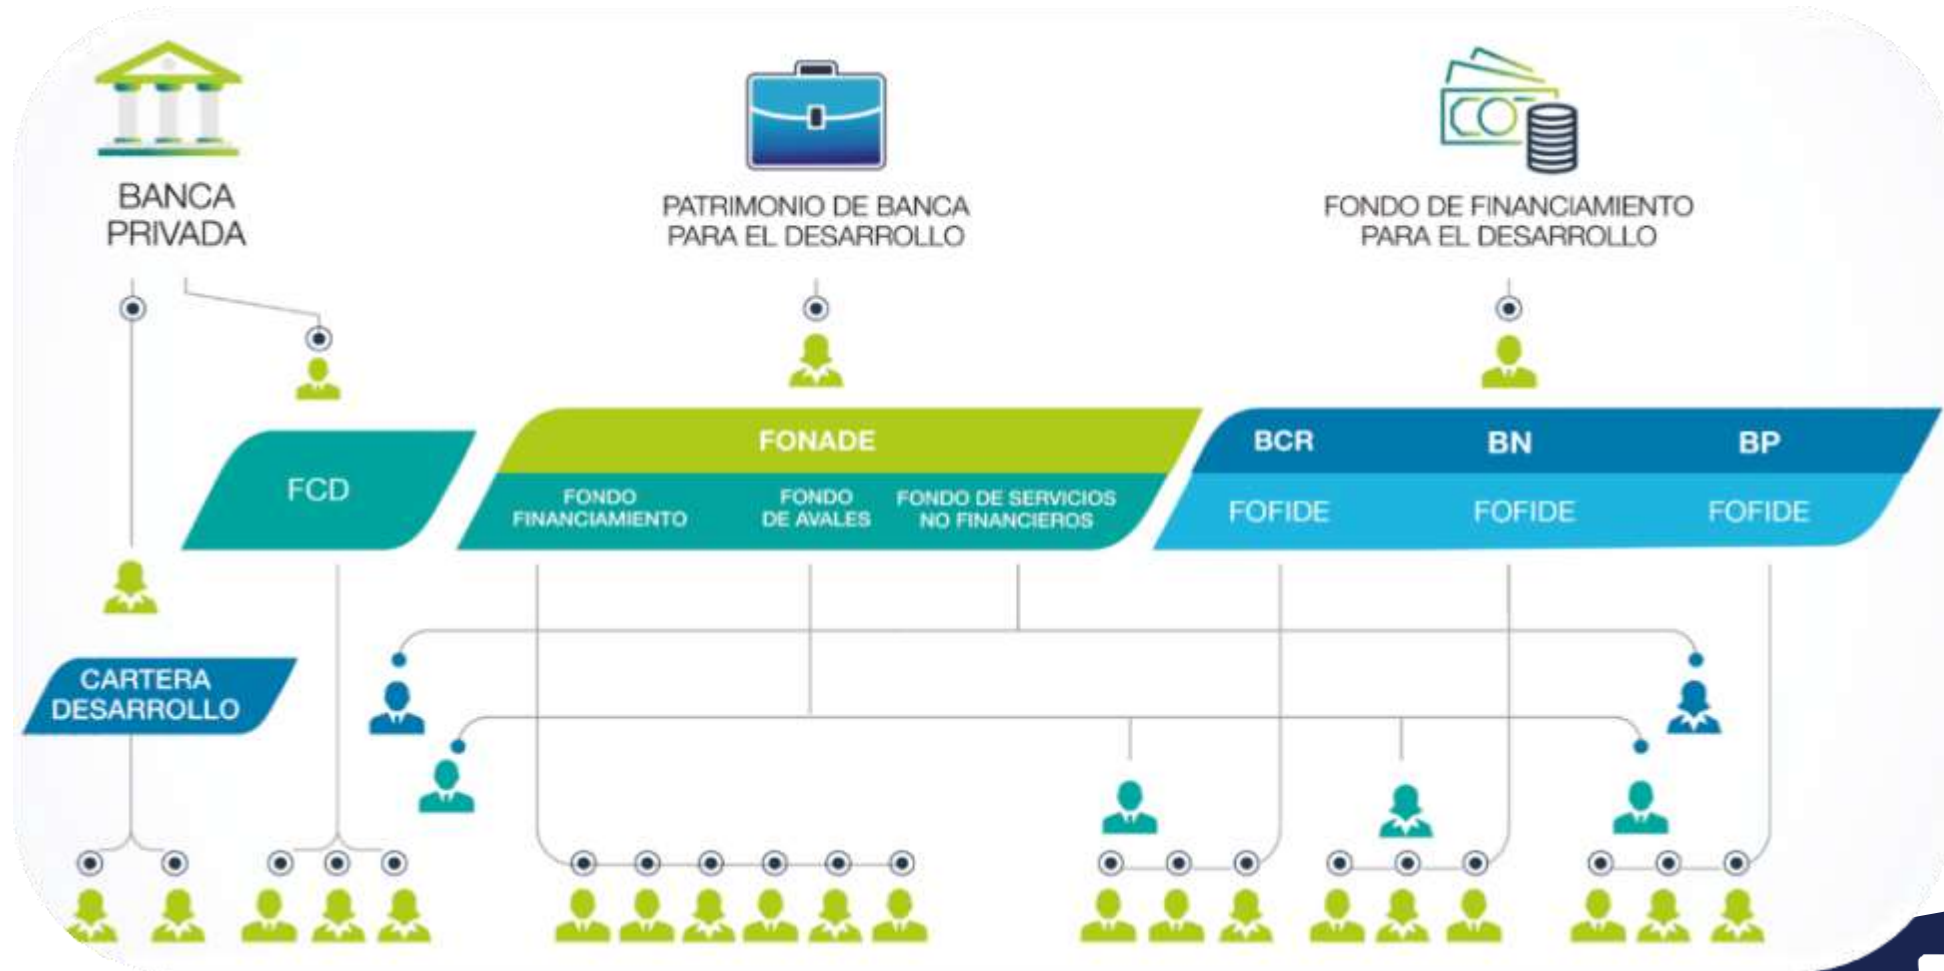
BANCA PRIVADA

PATRIMONIO DE BANCA PARA EL DESARROLLO

FONDO DE FINANCIAMIENTO PARA EL DESARROLLO

FCD

FONADE

FONDO FINANCIAMIENTO

FONDO DE AVALES

FONDO DE SERVICIOS NO FINANCIEROS

BCR

BN

BP

FOFIDE

FOFIDE

FOFIDE

CARTERA DESARROLLO